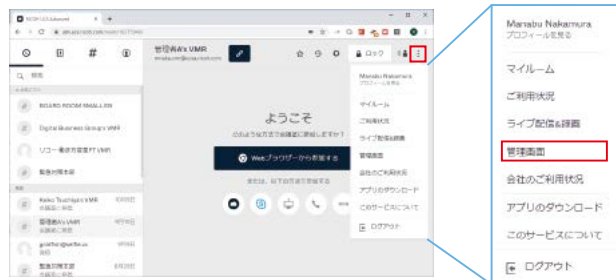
RICOH UCS Advanced

管理者A's VMR

ロック

ようこそ

Webブラウザーから参加する

BOARD ROOM SMALL EN

Digital Business Group's VMR

リコー東京支店共有 VMR

Keiko Tsuchiya's VMR

管理者A's VMR

Manabu Nakamura
プロフィールを見る

マイルーム

ご利用状況

ライブ配信&録画

管理画面

会社のご利用状況

アプリのダウンロード

このサービスについて

ログアウト